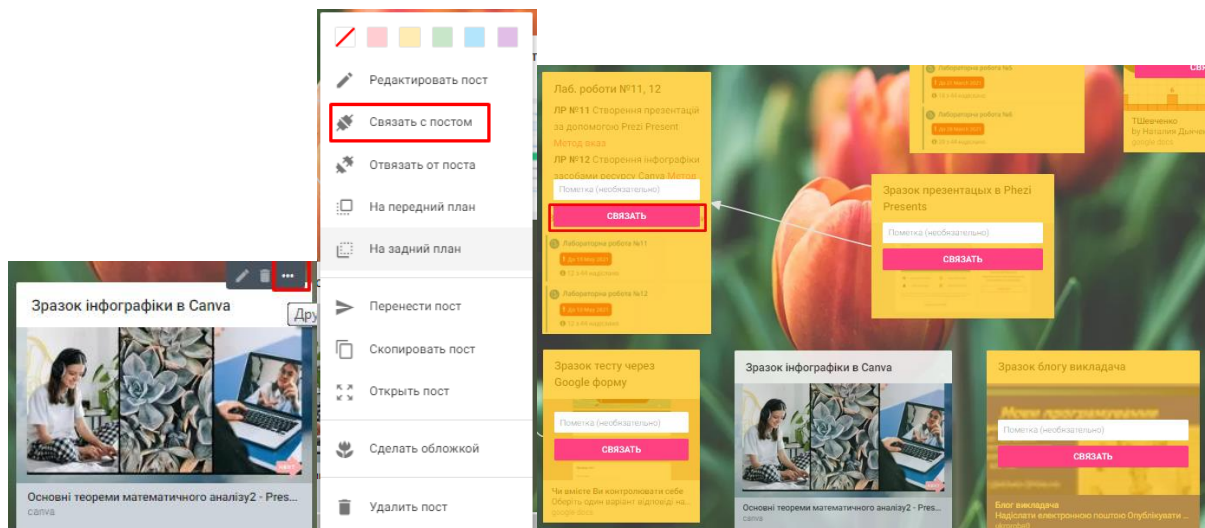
Зразок інфографіки в Canva
Дру

Основні теореми математичного аналізу2 - Pres...
canva

Редактировать пост
Связать с постом
Отвязать от поста
На передний план
На задний план
Перенести пост
Скопировать пост
Открыть пост
Сделать обложкой
Удалить пост

Лаб. роботи №11, 12
ЛР №11 Створення презентацій за допомогою Prezi Present Метод вказ
ЛР №12 Створення інфографіки засобами ресурсу Canva Метод
Пометка (необязательно)
СВЯЗАТЬ
Лабораторна робота №11
Лабораторна робота №12

Лабораторна робота №5
Лабораторна робота №6

ТШевченко
by Наталія Дьячен
google docs

Зразок презентацїх в Phezi Presents
Пометка (необязательно)
СВЯЗАТЬ

Зразок тесту через Google форму
Пометка (необязательно)
СВЯЗАТЬ
Чи вмієте Ви контролювати себе
Оберіть один варіант відповіді на...
google docs

Зразок інфографіки в Canva
Основні теореми математичного аналізу2 - Pres...
canva

Зразок блогу викладача
Пометка (необязательно)
СВЯЗАТЬ
Блог викладача
Надіслати електронною поштою Опублікувати ...